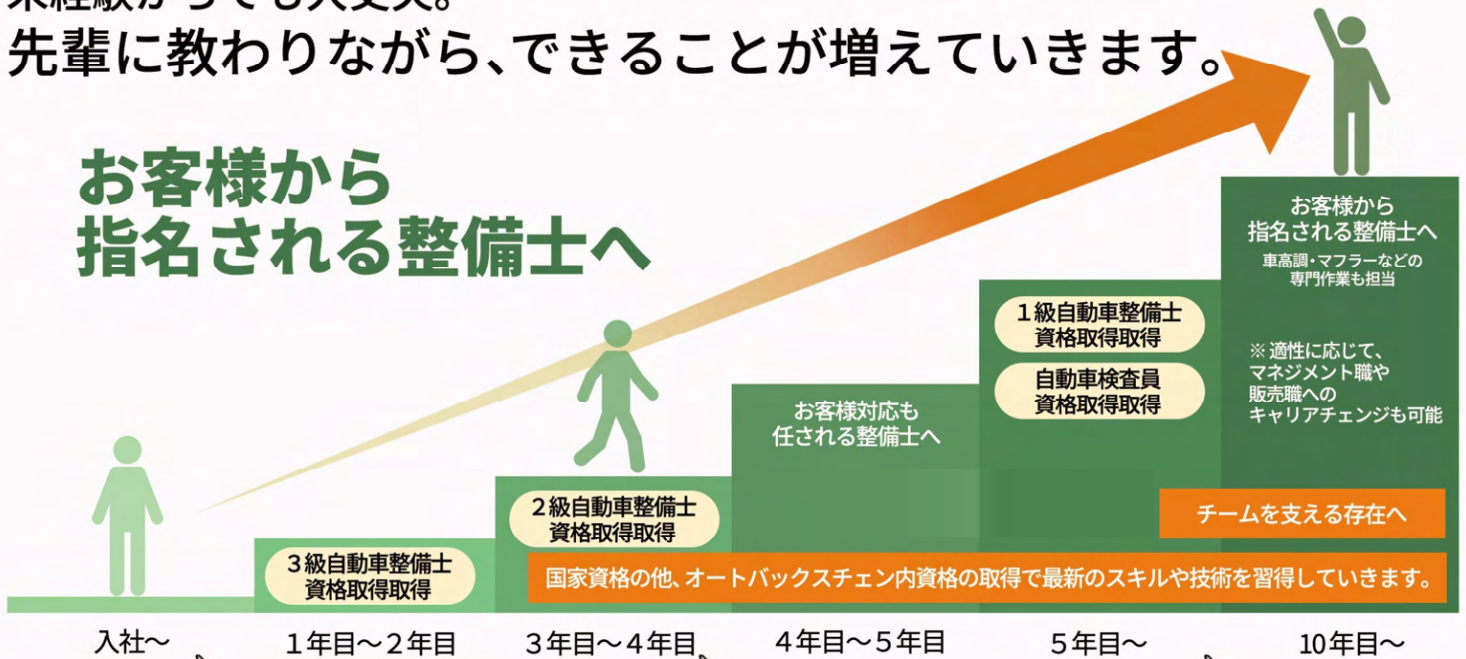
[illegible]
先輩に教わりながら、できることが増えていきます。

お客様から
指名される整備士へ

お客様から
指名される整備士へ
車高調・マフラーなどの
専門作業も担当

※ 適性に応じて、
マネジメント職や
販売職への
キャリアチェンジも可能

1級自動車整備士
資格取得取得

自動車検査員
資格取得取得

お客様対応も
任される整備士へ

2級自動車整備士
資格取得取得

3級自動車整備士
資格取得取得

チームを支える存在へ

国家資格の他、オートバックスチェン内資格の取得で最新のスキルや技術を習得していきます。

入社〜
1年目〜2年目
3年目〜4年目
4年目〜5年目
5年目〜
10年目〜